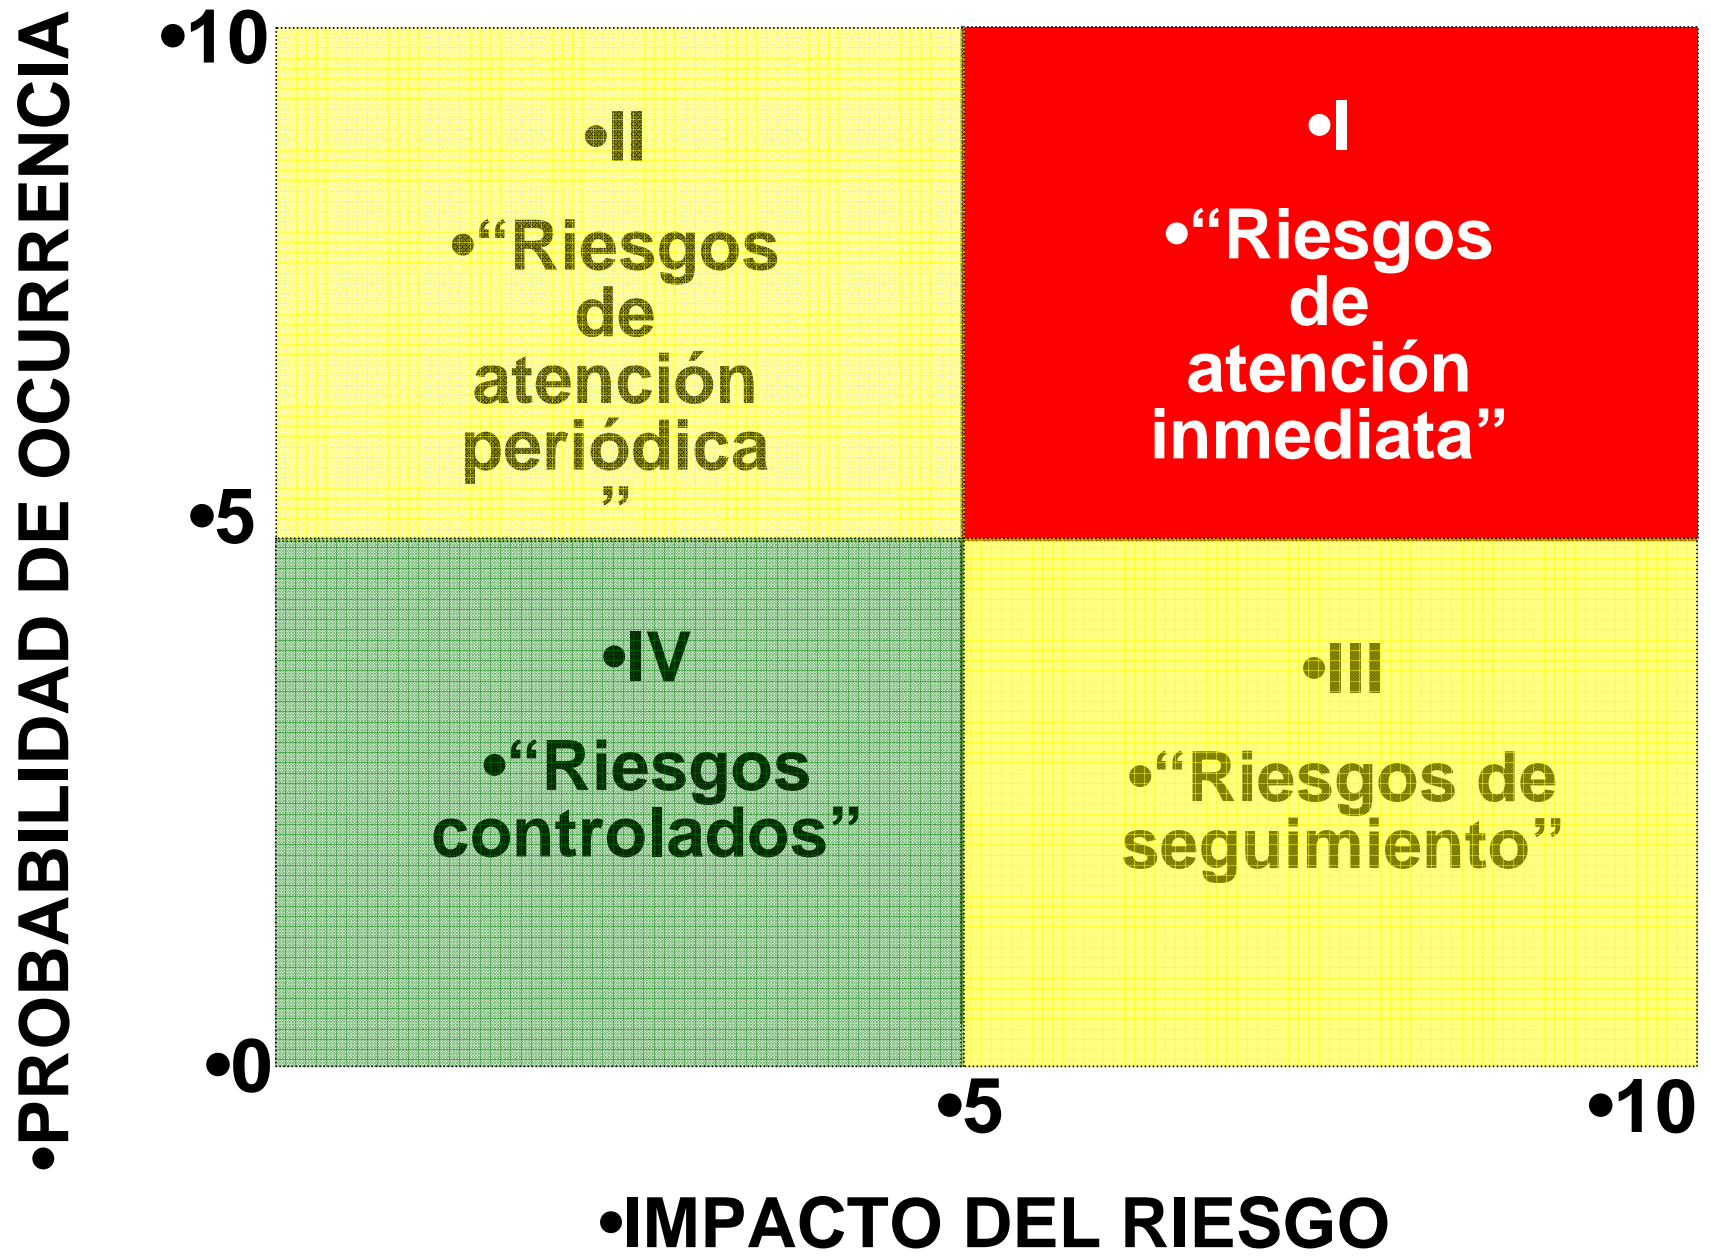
•PROBABILIDAD DE OCURRENCIA

•10

•5

•0

•II

•“Riesgos de atención periódica ”

•I

•“Riesgos de atención inmediata”

•IV

•“Riesgos controlados”

•III

•“Riesgos de seguimiento”

•5

•10

•IMPACTO DEL RIESGO